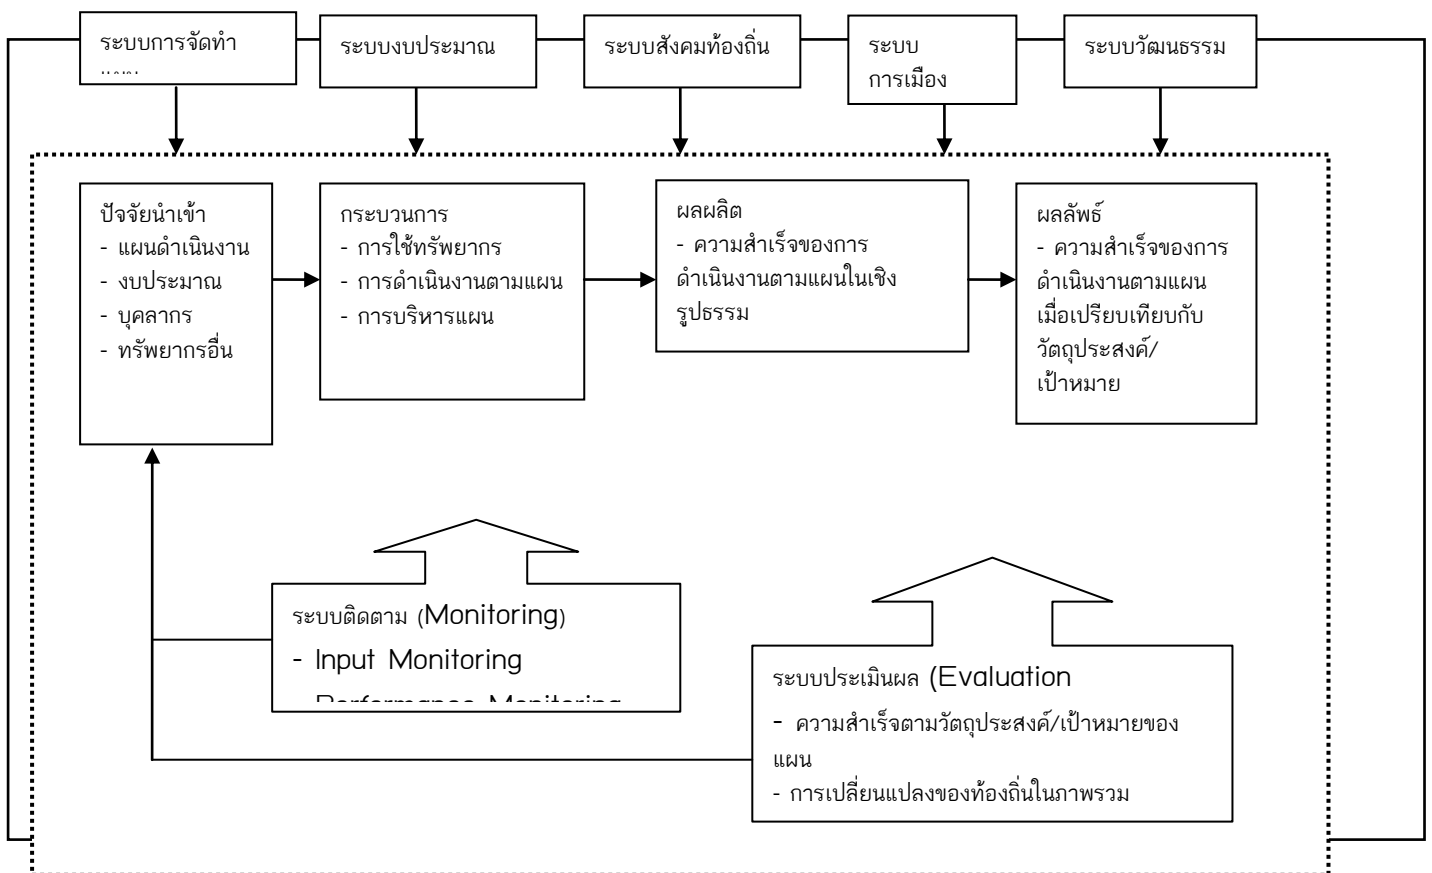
ระบบการจัดทำ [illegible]

ระบบงบประมาณ

ระบบสังคมท้องถิ่น

ระบบ การเมือง

ระบบวัฒนธรรม

ปัจจัยนำเข้า
- แผนดำเนินงาน
- งบประมาณ
- บุคลากร
- ทรัพยากรอื่น

กระบวนการ
- การใช้ทรัพยากร
- การดำเนินงานตามแผน
- การบริหารแผน

ผลผลิต
- ความสำเร็จของการดำเนินงานตามแผนในเชิงรูปธรรม

ผลลัพธ์
- ความสำเร็จของการดำเนินงานตามแผนเมื่อเปรียบเทียบกับวัตถุประสงค์/เป้าหมาย

ระบบติดตาม (Monitoring)
- Input Monitoring
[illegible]

ระบบประเมินผล (Evaluation
- ความสำเร็จตามวัตถุประสงค์/เป้าหมายของแผน
- การเปลี่ยนแปลงของท้องถิ่นในภาพรวม